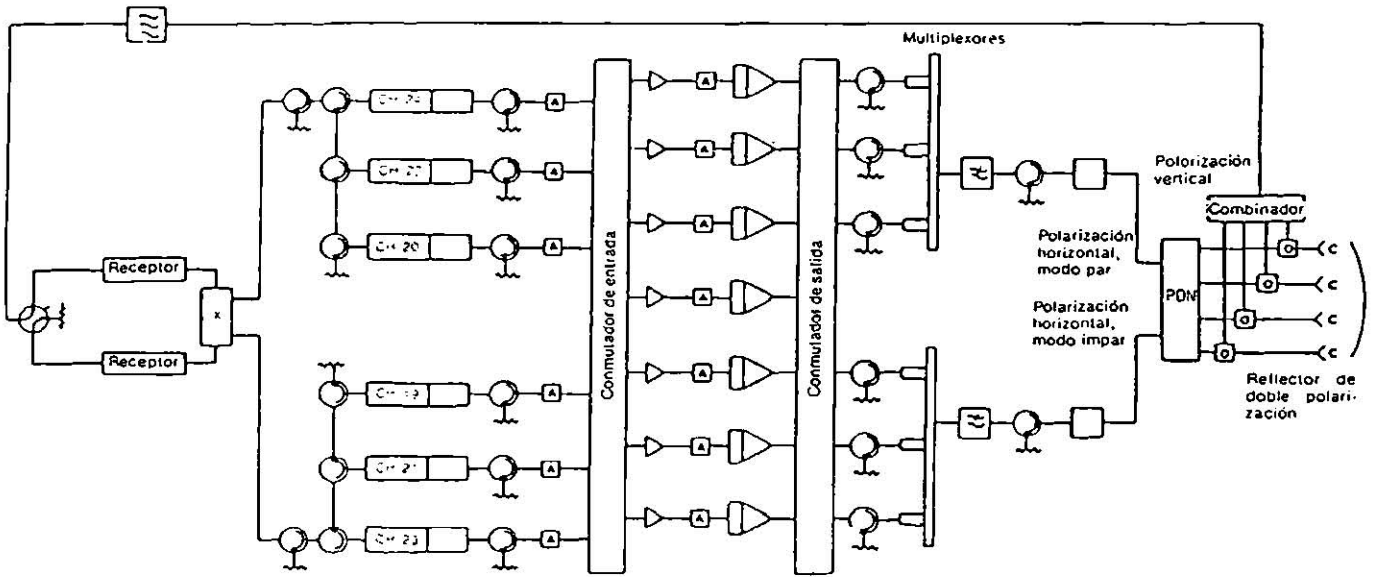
Multiplexores

CH 24

CH 22

CH 20

CH 19

CH 21

CH 23

Receptor

Receptor

x

Conmutador de entrada

Conmutador de salida

Polorización vertical

Combinador

Polarización horizontal, modo par

Polarización horizontal, modo impar

PON

Reflector de doble polarización